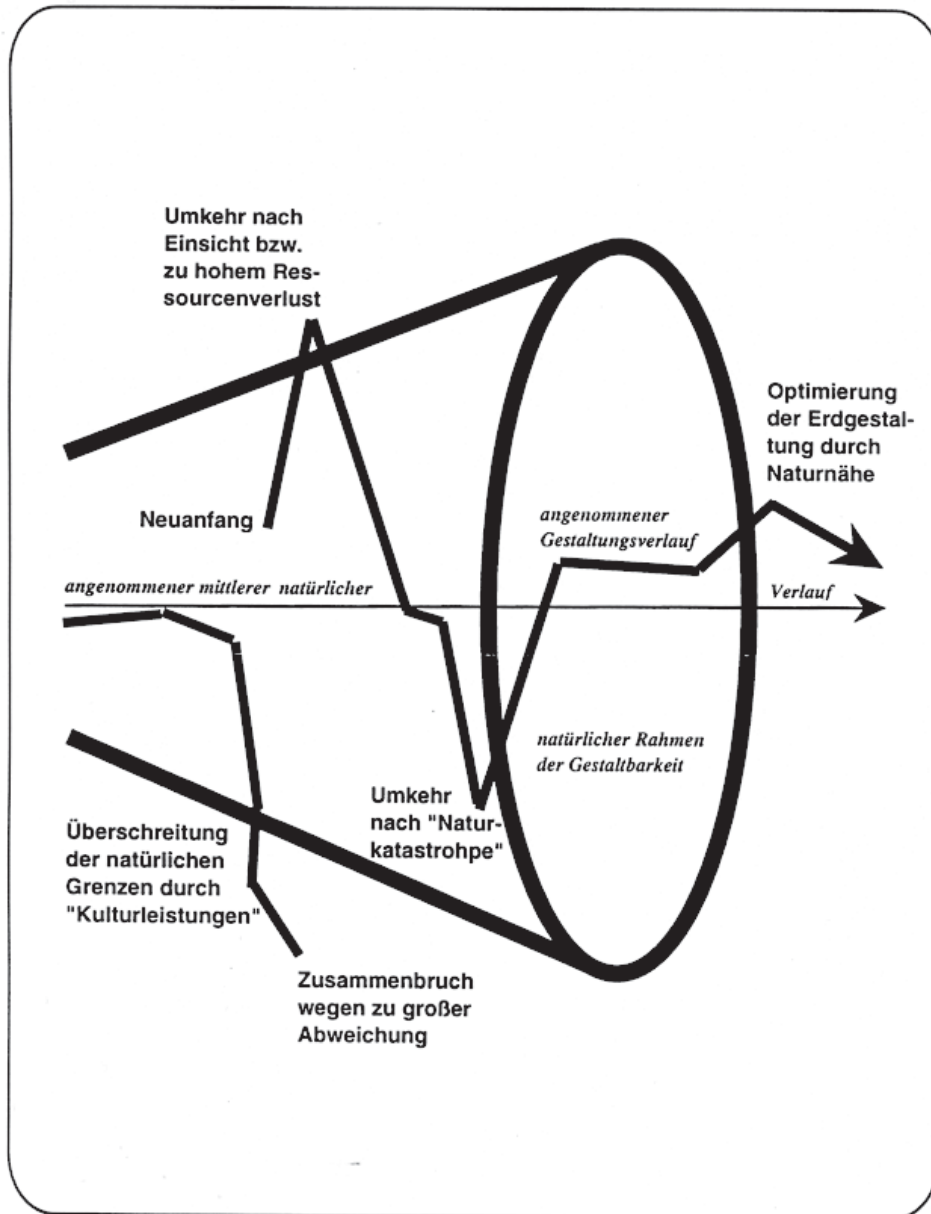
Umkehr nach Einsicht bzw. zu hohem Ressourcenverlust

Optimierung der Erdgestaltung durch Naturnähe

Neuanfang

angenommener Gestaltungsverlauf

angenommener mittlerer natürlicher Verlauf

natürlicher Rahmen der Gestaltbarkeit

Umkehr nach "Naturkatastrohpe"

Überschreitung der natürlichen Grenzen durch "Kulturleistungen"

Zusammenbruch wegen zu großer Abweichung